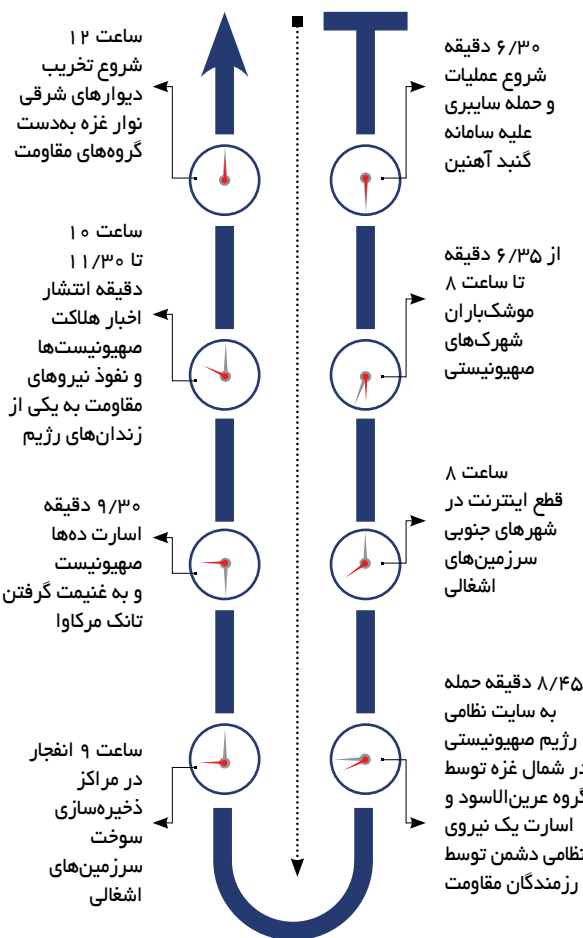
۶/۳۰ دقیقه
شروع عملیات
و حمله سایبری
علیه سامانه
گنبد آهنین

از ۶/۳۵ دقیقه
تا ساعت ۸
موشک‌باران
شهرک‌های
صهیونیستی

ساعت ۸
قطع اینترنت در
شهرهای جنوبی
سرزمین‌های
اشغالی

۸/۴۵ دقیقه حمله
به سایت نظامی
رژیم صهیونیستی
در شمال غزه توسط
گروه عرین‌الاسود و
اسارت یک نیروی
نظامی دشمن توسط
رزمندگان مقاومت

ساعت ۹ انفجار
در مراکز
ذخیره‌سازی
سوخت
سرزمین‌های
اشغالی

۹/۳۰ دقیقه
اسارت ده‌ها
صهیونیست
و به غنیمت گرفتن
تانک مرکاوا

ساعت ۱۰
تا ۱۱/۳۰
دقیقه انتشار
اخبار هلاکت
صهیونیست‌ها
و نفوذ نیروهای
مقاومت به یکی از
زندان‌های رژیم

ساعت ۱۲
شروع تخریب
دیوارهای شرقی
نوار غزه به‌دست
گروه‌های مقاومت